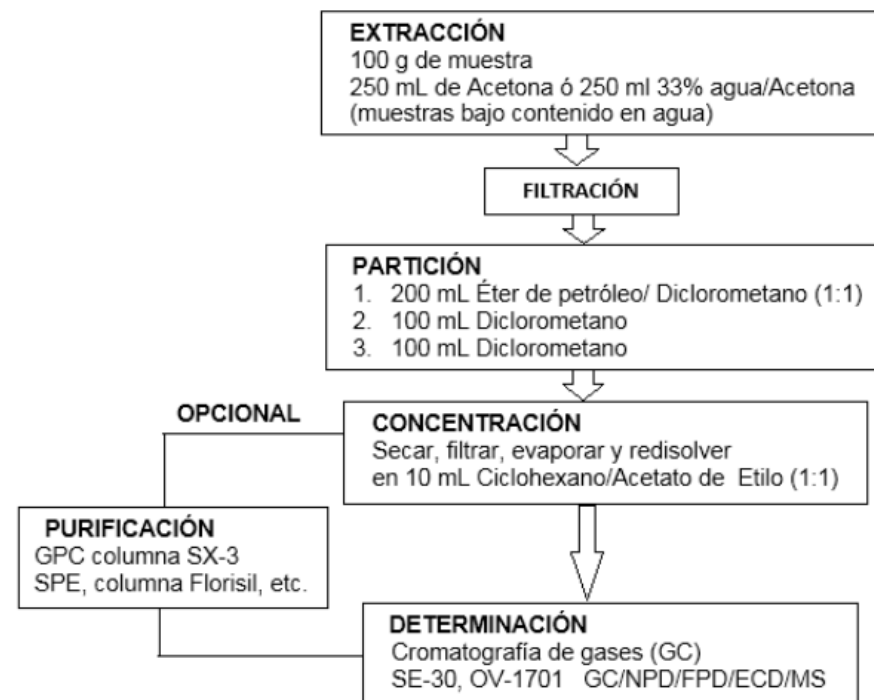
EXTRACCIÓN
100 g de muestra
250 mL de Acetona ó 250 ml 33% agua/Acetona
(muestras bajo contenido en agua)

FILTRACIÓN

PARTICIÓN
1. 200 mL Éter de petróleo/ Diclorometano (1:1)
2. 100 mL Diclorometano
3. 100 mL Diclorometano

OPCIONAL

CONCENTRACIÓN
Secar, filtrar, evaporar y redisolver en 10 mL Ciclohexano/Acetato de Etilo (1:1)

PURIFICACIÓN
GPC columna SX-3
SPE, columna Florisil, etc.

DETERMINACIÓN
Cromatografía de gases (GC)
SE-30, OV-1701 GC/NPD/FPD/ECD/MS